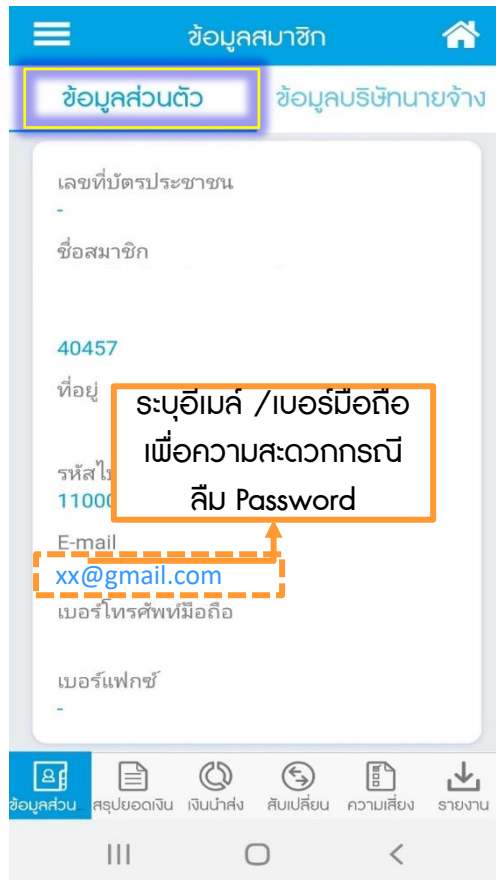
ข้อมูลสมาชิก

ข้อมูลส่วนตัว

ข้อมูลบริษัทนายจ้าง

เลขที่บัตรประชาชน
-

ชื่อสมาชิก

40457

ที่อยู่

รหัสไ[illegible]
1100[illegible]

E-mail
xx@gmail.com

เบอร์โทรศัพท์มือถือ

เบอร์แฟกซ์
-

ระบุอีเมล์ /เบอร์มือถือ เพื่อความสะดวกกรณี ลืม Password

ข้อมูลส่วน

สรุปยอดเงิน

เงินนำส่ง

สับเปลี่ยน

ความเสี่ยง

รายงาน